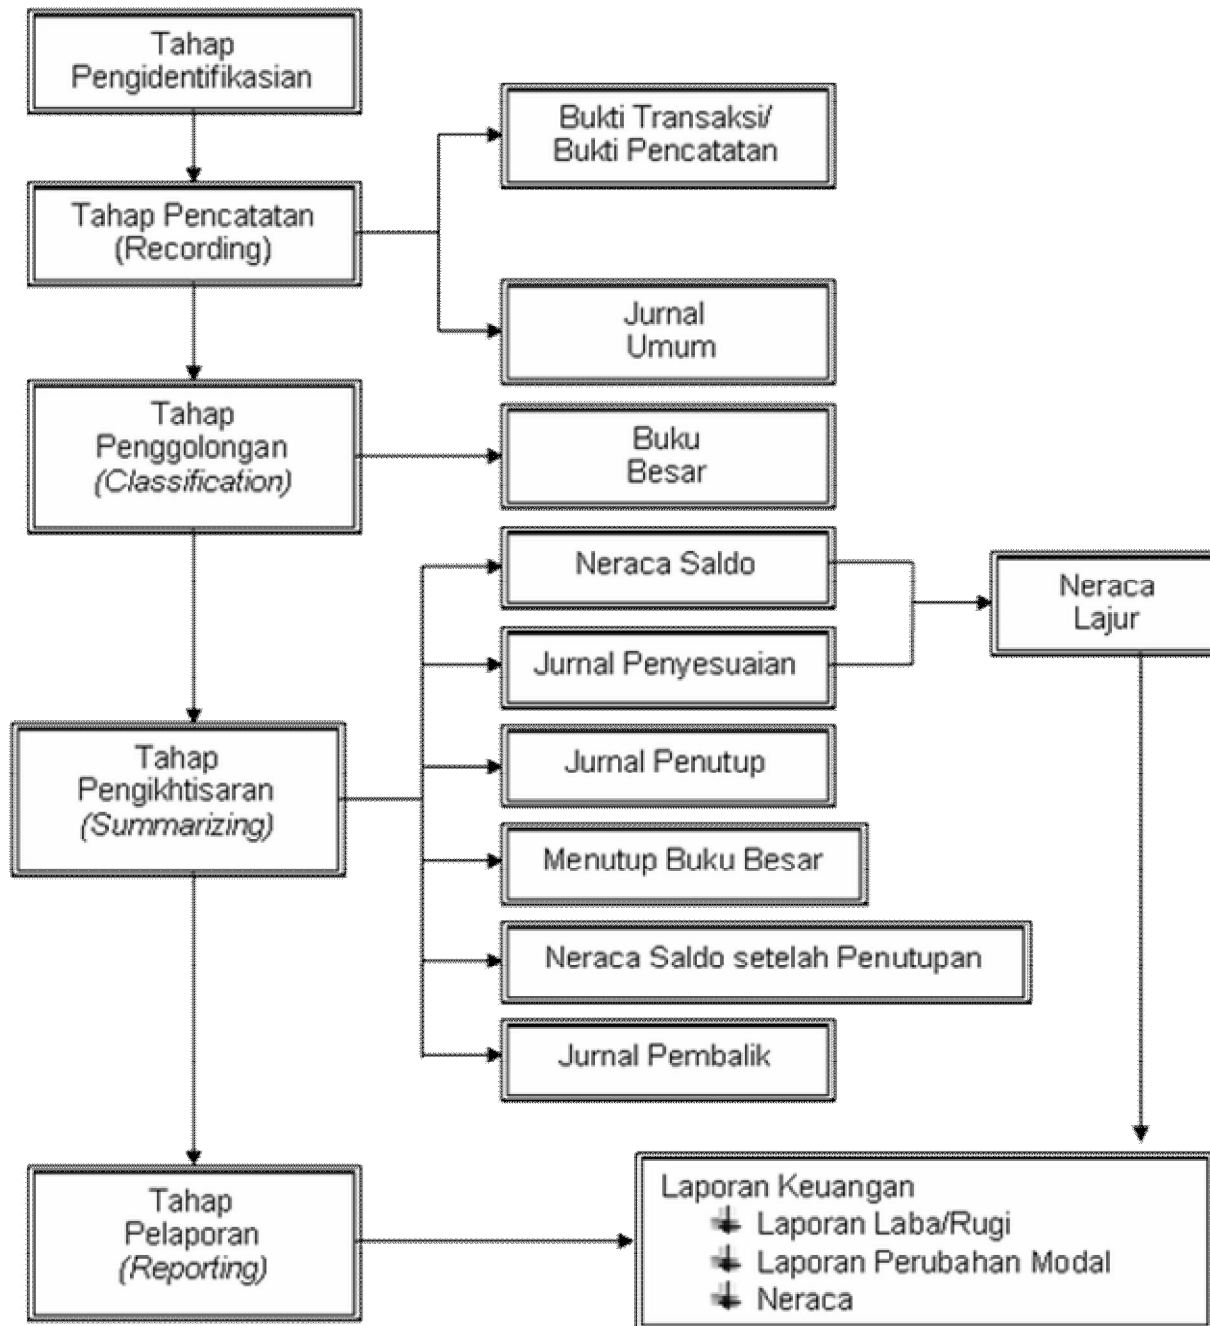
Tahap Pengidentifikasian

Tahap Pencatatan (Recording)

Bukti Transaksi/ Bukti Pencatatan

Jurnal Umum

Tahap Penggolongan (Classification)

Buku Besar

Tahap Pengikhtisaran (Summarizing)

Neraca Saldo

Jurnal Penyesuaian

Neraca Lajur

Jurnal Penutup

Menutup Buku Besar

Neraca Saldo setelah Penutupan

Jurnal Pembalik

Tahap Pelaporan (Reporting)

Laporan Keuangan
Laporan Laba/Rugi
Laporan Perubahan Modal
Neraca